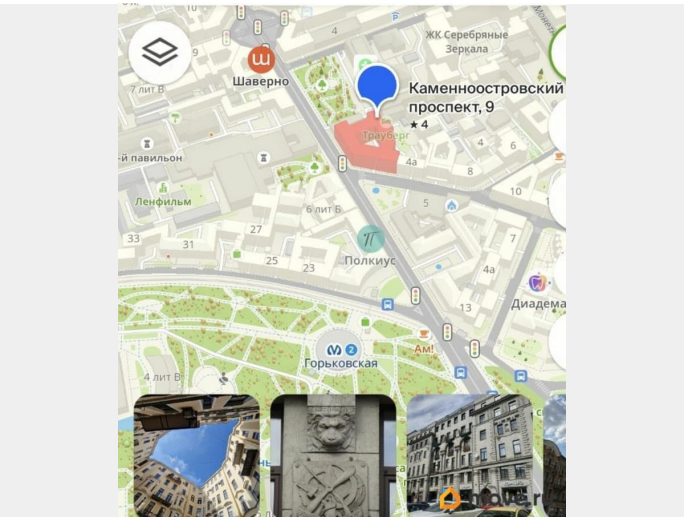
ЖК Серебряные Зеркала

Шаверно

7 лит В

Каменноостровский проспект, 9

★ 4

Трауберг

й павильон

4а

4

8

Ленфильм

10

5

6 лит Б

33

31

27

25

23

Полкиус

4а

3

Диадема

2

Горьковская

Ам!

4 лит В

1

3

2

3

2

1

4

2

2

8

3

3

4

2

ykvartira.ru